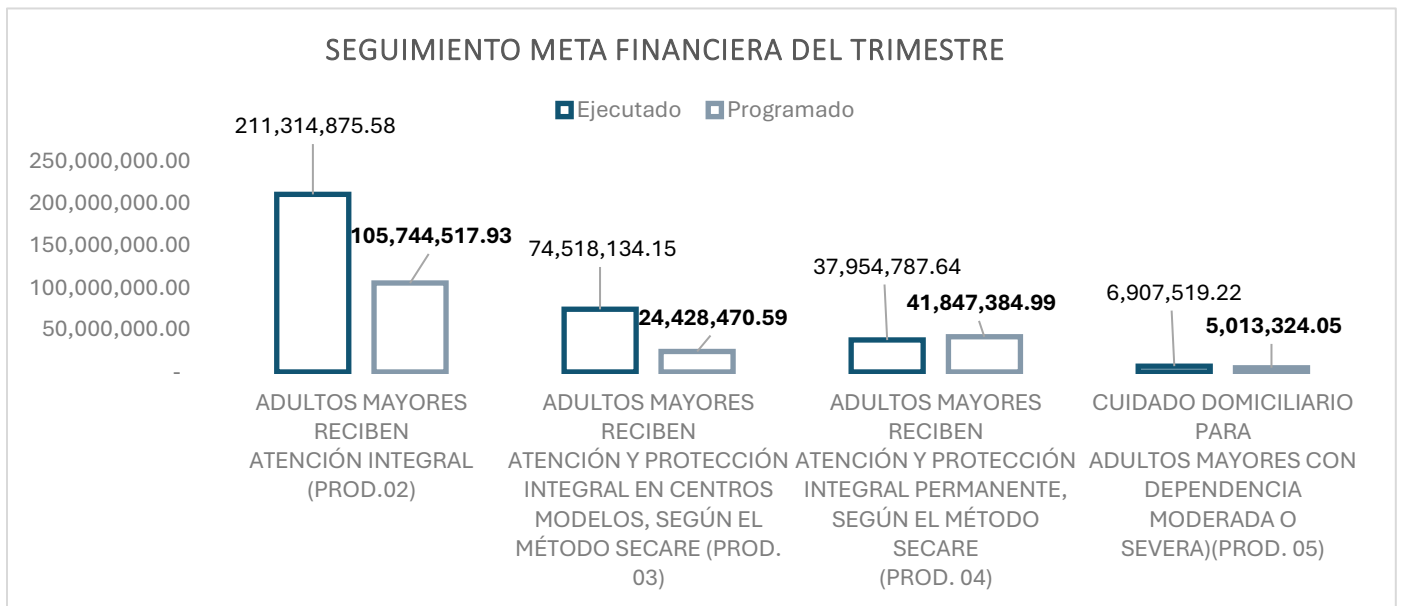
SEGUIMIENTO META FINANCIERA DEL TRIMESTRE

Ejecutado Programado

250,000,000.00
200,000,000.00
150,000,000.00
100,000,000.00
50,000,000.00
-

211,314,875.58
105,744,517.93
74,518,134.15
24,428,470.59
37,954,787.64
41,847,384.99
6,907,519.22
5,013,324.05

ADULTOS MAYORES RECIBEN ATENCIÓN INTEGRAL (PROD.02)

ADULTOS MAYORES RECIBEN ATENCIÓN Y PROTECCIÓN INTEGRAL EN CENTROS MODELOS, SEGÚN EL MÉTODO SECARE (PROD. 03)

ADULTOS MAYORES RECIBEN ATENCIÓN Y PROTECCIÓN INTEGRAL PERMANENTE, SEGÚN EL MÉTODO SECARE (PROD. 04)

CUIDADO DOMICILIARIO PARA ADULTOS MAYORES CON DEPENDENCIA MODERADA O SEVERA)(PROD. 05)